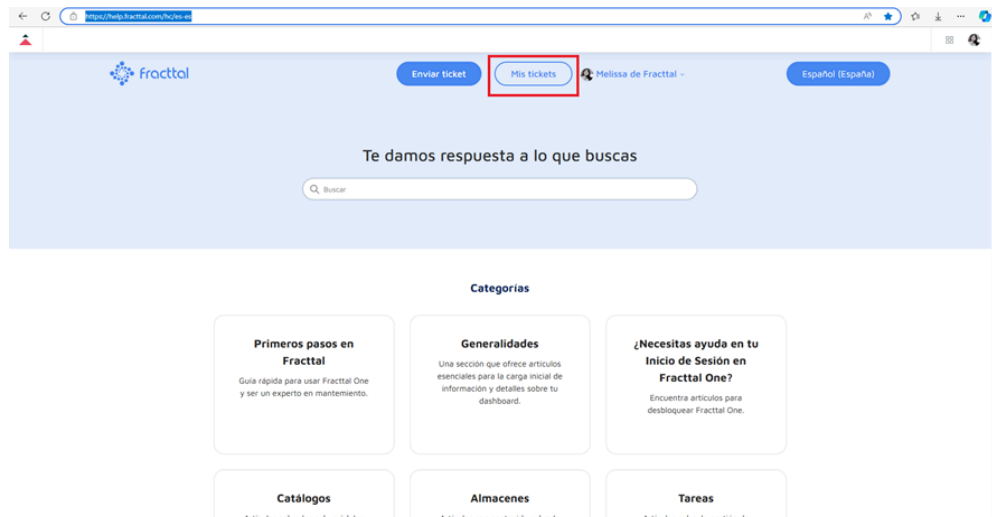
https://help.fracttal.com/hc/es-es

fracttal

Enviar ticket

Mis tickets

Melissa de Fracttal

Español (España)

Te damos respuesta a lo que buscas

Buscar

Categorías

Primeros pasos en Fracttal

Guía rápida para usar Fracttal One y ser un experto en mantenimiento.

Generalidades

Una sección que ofrece artículos esenciales para la carga inicial de información y detalles sobre tu dashboard.

¿Necesitas ayuda en tu Inicio de Sesión en Fracttal One?

Encuentra artículos para desbloquear Fracttal One.

Catálogos

Almacenes

Tareas

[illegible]